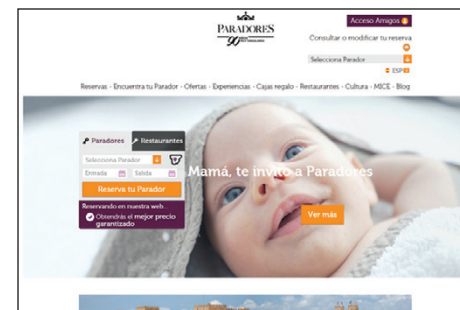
PARADORES
90

Acceso Amigos

Consultar o modificar tu reserva

Selecciona Parador

ESP

Reservas - Encuentra tu Parador - Ofertas - Experiencias - Cajas regalo - Restaurantes - Cultura - MICE - Blog

Paradores

Restaurantes

Selecciona Parador

Entrada

Salida

Reserva tu Parador

Reservando en nuestra web:

Obtendrás el mejor precio garantizado

Mamá, te invito a Paradores

Ver más